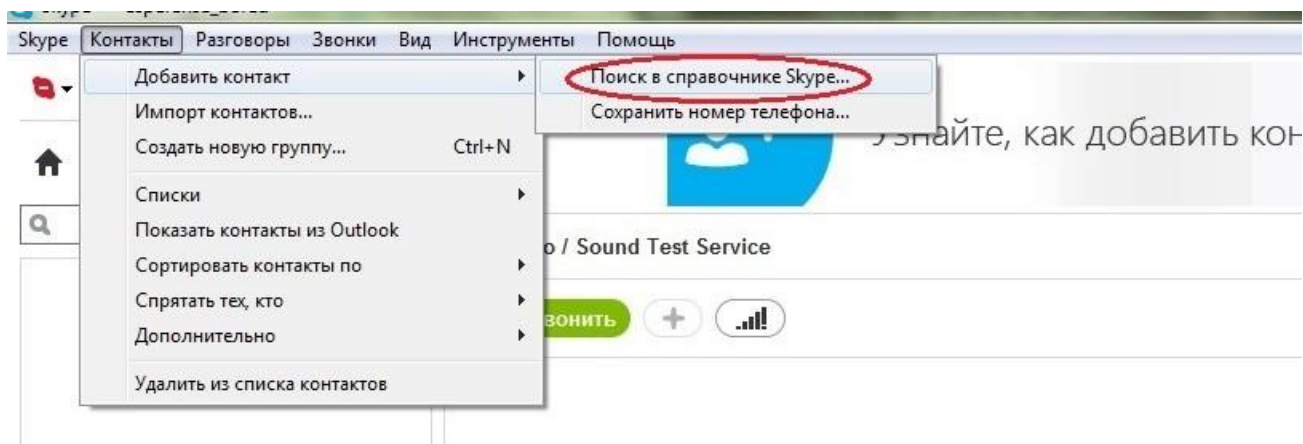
Skype Контакты Разговоры Звонки Вид Инструменты Помощь

Добавить контакт
Импорт контактов...
Создать новую группу... Ctrl+N
Списки
Показать контакты из Outlook
Сортировать контакты по
Спрятать тех, кто
Дополнительно
Удалить из списка контактов

Поиск в справочнике Skype...
Сохранить номер телефона...

Узнайте, как добавить кон

o / Sound Test Service

вонить